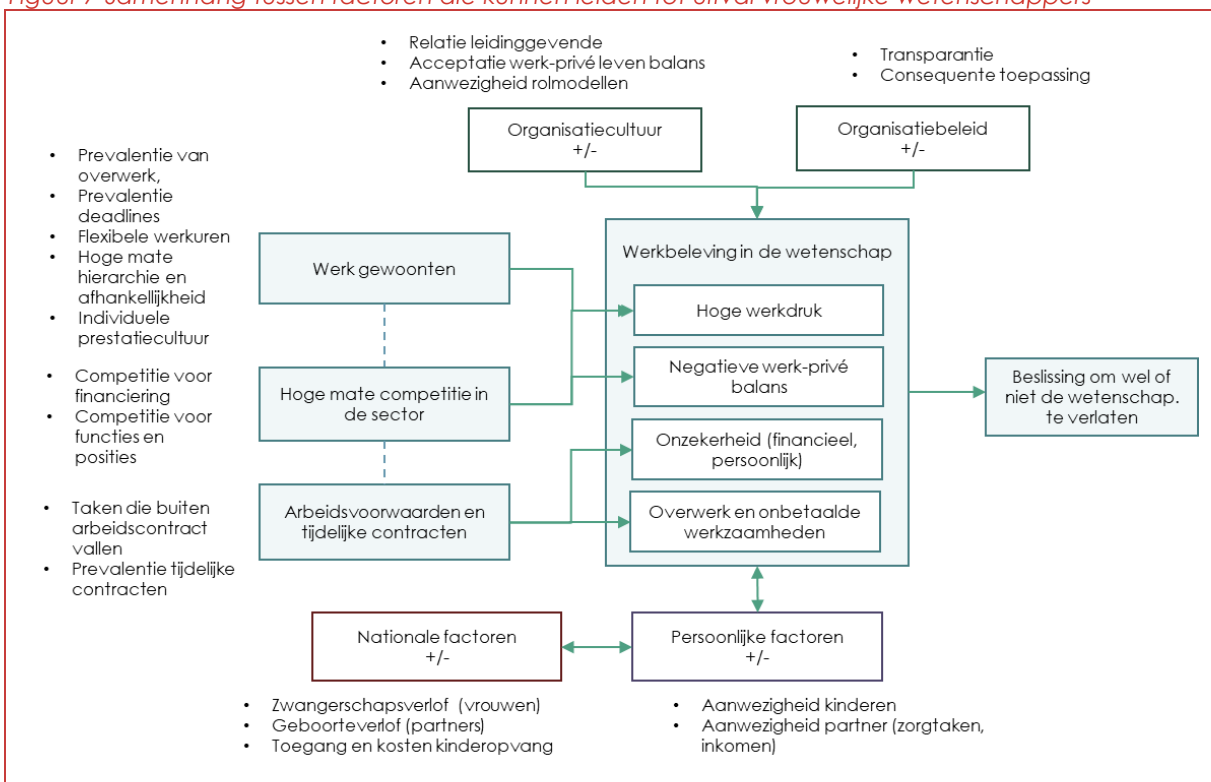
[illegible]

- Relatie leidinggevende
- Acceptatie werk-privé leven balans
- Aanwezigheid rolmodellen

- Transparantie
- Consequente toepassing

Organisatiecultuur +/-

Organisatiebeleid +/-

- Prevalentie van overwerk,
- Prevalentie deadlines
- Flexibele werkuren
- Hoge mate hierarchie en afhankelijkheid
- Individuele prestatiecultuur

- Competitie voor financiering
- Competitie voor functies en posities

- Taken die buiten arbeidscontract vallen
- Prevalentie tijdelijke contracten

Werk gewoonten

Hoge mate competitie in de sector

Arbeidsvoorwaarden en tijdelijke contracten

Werkbeleving in de wetenschap

Hoge werkdruk

Negatieve werk-privé balans

Onzekerheid (financieel, persoonlijk)

Overwerk en onbetaalde werkzaamheden

Beslissing om wel of niet de wetenschap. te verlaten

Nationale factoren +/-

Persoonlijke factoren +/-

- Zwangerschapsverlof (vrouwen)
- Geboorteverlof (partners)
- Toegang en kosten kinderopvang

- Aanwezigheid kinderen
- Aanwezigheid partner (zorgtaken, inkomen)